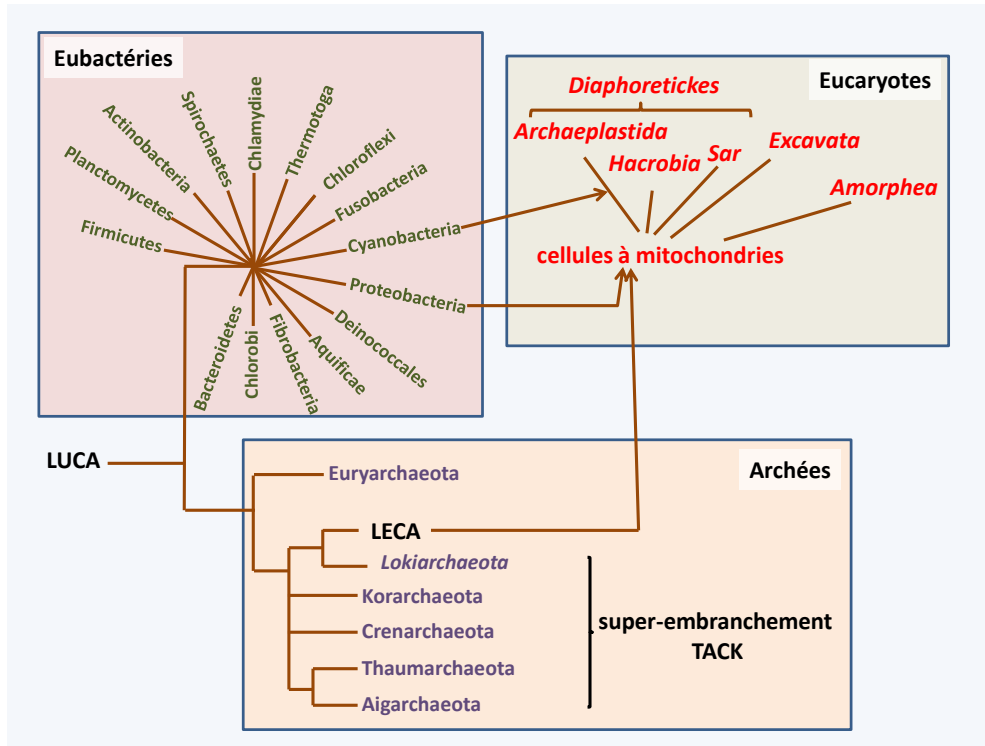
Eubactéries

Actinobacteria
Spirochaetes
Chlamydiae
Thermotoga
Chloroflexi
Planctomycetes
Fusobacteria
Firmicutes
Cyanobacteria
Proteobacteria
Deinococcales
Bacteroidetes
Chlorobi
Fibrobacteria
Aquificae

Eucaryotes

Diaphoretickes
Archaeplastida
Hacrobia
Sar
Excavata
Amorphea
cellules à mitochondries

LUCA

Archées

Euryarchaeota
LECA
Lokiarchaeota
Korarchaeota
Crenarchaeota
Thaumarchaeota
Aigarchaeota
super-embranchement TACK